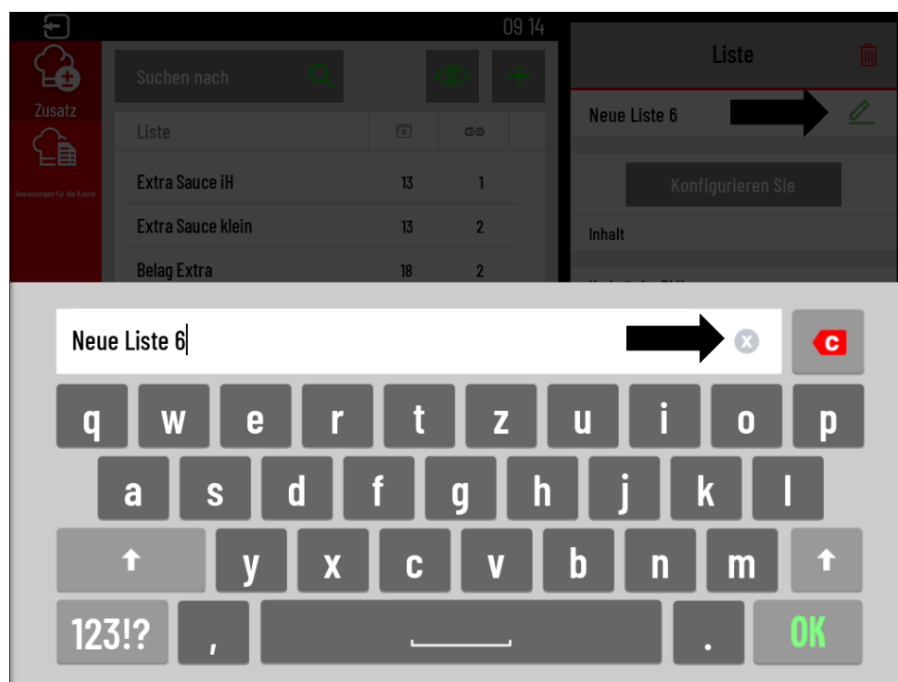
09 14

Zusatz

Anweisungen für die Küche

Suchen nach

Liste

Extra Sauce iH 13 1
Extra Sauce klein 13 2
Belag Extra 18 2

Liste

Neue Liste 6

Konfigurieren Sie

Inhalt

Neue Liste 6

x

C

q w e r t z u i o p
a s d f g h j k l
y x c v b n m
123!? , . OK